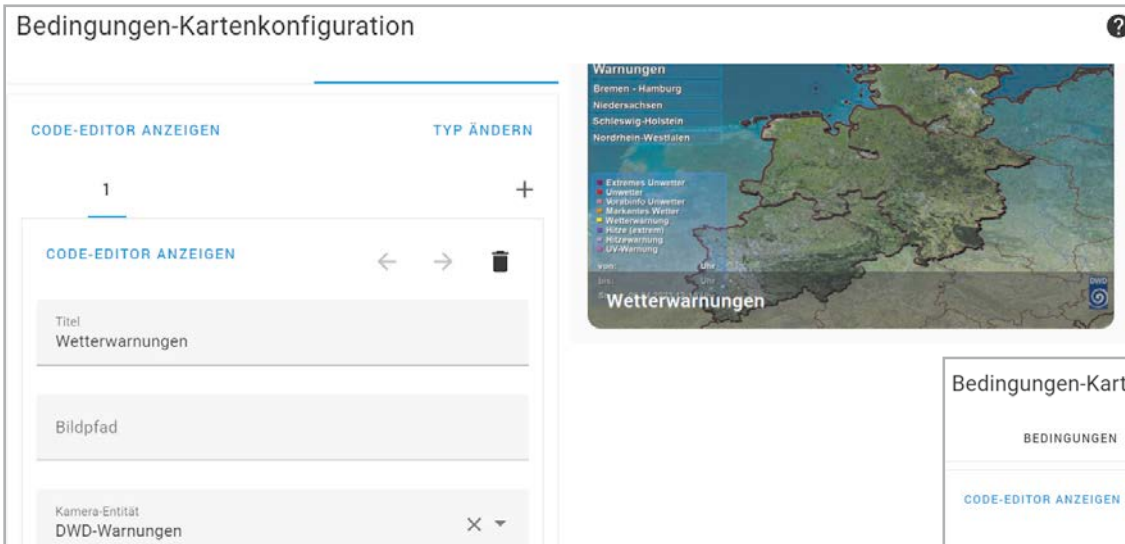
Bedingungen-Kartenkonfiguration

CODE-EDITOR ANZEIGEN

TYP ÄNDERN

1

+

CODE-EDITOR ANZEIGEN

Titel
Wetterwarnungen

Bildpfad

Kamera-Entität
DWD-Warnungen

Warnungen
Bremen - Hamburg
Niedersachsen
Schleswig-Holstein
Nordrhein-Westfalen

Extremes Unwetter
Unwetter
Vorabinfo Unwetter
Markantes Wetter
Wetterwarnung
Hitze (extrem)
Hitzewarnung
UV-Warnung

von: Uhr
bis: Uhr

DWD

Wetterwarnungen

Bedingungen-Kart

BEDINGUNGEN

CODE-EDITOR ANZEIGEN